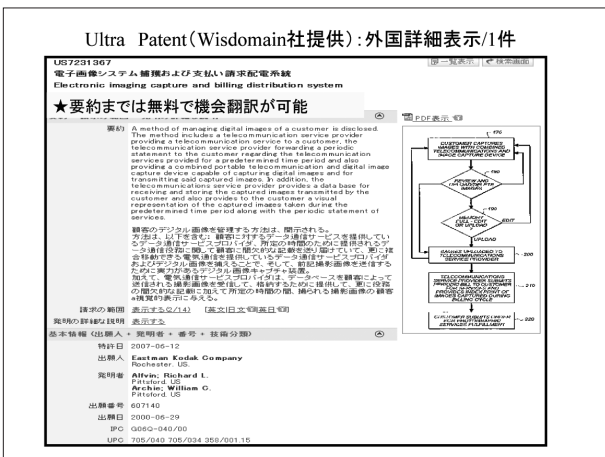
Ultra Patent（Wisdomain社提供）:外国詳細表示/1件

US7231367

電子画像システム 補獲および支払い請求配電系統

Electronic imaging capture and billing distribution system

一覧表示 | 検索画面

★要約までは無料で機会翻訳が可能

PDF表示

要約 A method of managing digital images of a customer is disclosed. The method includes a telecommunication service provider providing a telecommunication service to a customer, the telecommunication service provider forwarding a periodic statement to the customer regarding the telecommunication services provided for a predetermined time period and also providing a combined portable telecommunication and digital image capture device capable of capturing digital images and for transmitting said captured images. In addition, the telecommunications service provider provides a data base for receiving and storing the captured images transmitted by the customer and also provides to the customer a visual representation of the captured images taken during the predetermined time period along with the periodic statement of services.

顧客のデジタル画像を管理する方法は、開示される。方法は、以下を含む：顧客に対するデータ通信サービスを提供しているデータ通信サービスプロバイダ、所定の時間のために提供されたデータ通信役務に関して顧客に周期的な記載を送り届けていて、更に複合移動できる電気通信を提供しているデータ通信サービスプロバイダおよびデジタル画像を捕えることで、そして、前記捕獲画像を送信するために実力があるデジタル画像キャプチャ装置。加えて、電気通信サービスプロバイダは、データベースを顧客によって送信される捕獲画像を受信して、格納するために提供して、更に役務の周期的な記載に加えて所定の時間の間、捕られる捕獲画像の顧客ａ視覚的表示に与える。

請求の範囲 表示する(2/14) [英文|日文◎|両言語]

発明の詳細な説明 表示する

基本情報 (出願人 + 発明者 + 番号 + 技術分類)

特許日 2007-06-12

出願人 Eastman Kodak Company Rochester, US

発明者 Alfvin; Richard L. Pittsford, US Archie; William C. Pittsford, US

出願番号 607140

出願日 2000-06-29

IPC G06Q-040/00

UPC 705/040 705/034 358/001.15

170 CUSTOMER CAPTURES IMAGES WITH COMBINED TELECOMMUNICATIONS AND IMAGE CAPTURE DEVICE

180 REVIEW AND DELETE OR KEEP

190 MEMORY FULL - EDIT OR UPLOAD EDIT

UPLOAD

200 IMAGES UPLOADED TO TELECOMMUNICATIONS SERVICE PROVIDER

210 TELECOMMUNICATIONS SERVICE PROVIDER SUBMITS IMAGES AND PROVIDES INDEX PRINT OF IMAGES CAPTURED DURING BILLING CYCLE

220 CUSTOMER SUBMITS ORDER FOR PHOTOFINISHING SERVICES FULFILLMENT